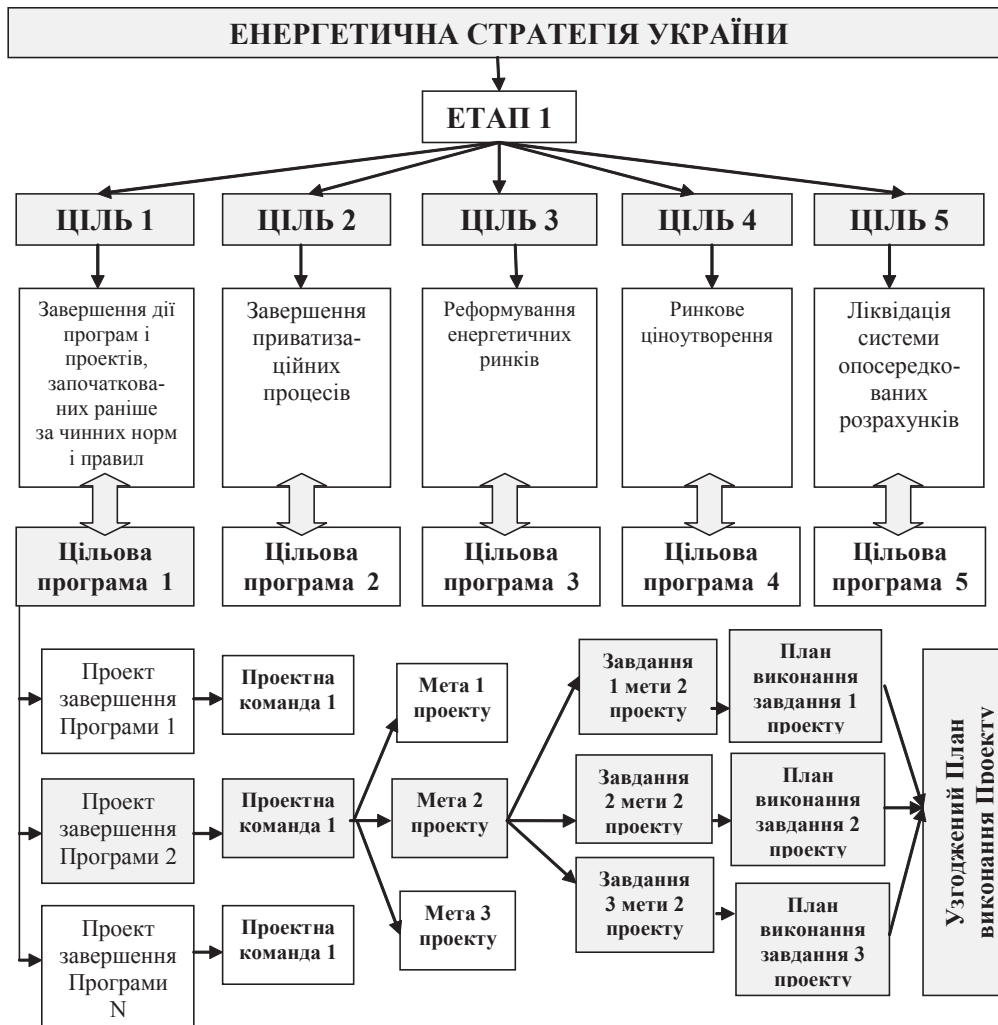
ЕНЕРГЕТИЧНА СТРАТЕГІЯ УКРАЇНИ

ЕТАП 1

ЦІЛЬ 1

ЦІЛЬ 2

ЦІЛЬ 3

ЦІЛЬ 4

ЦІЛЬ 5

Завершення дії програм і проектів, започаткованих раніше за чинних норм і правил

Завершення приватизаційних процесів

Реформування енергетичних ринків

Ринкове ціноутворення

Ліквідація системи опосередкованих розрахунків

Цільова програма 1

Цільова програма 2

Цільова програма 3

Цільова програма 4

Цільова програма 5

Проект завершення Програми 1

Проектна команда 1

Проект завершення Програми 2

Проектна команда 1

Проект завершення Програми N

Проектна команда 1

Мета 1 проекту

Мета 2 проекту

Мета 3 проекту

Завдання 1 мети 2 проекту

Завдання 2 мети 2 проекту

Завдання 3 мети 2 проекту

План виконання завдання 1 проекту

План виконання завдання 2 проекту

План виконання завдання 3 проекту

Узгоджений План виконання Проекту